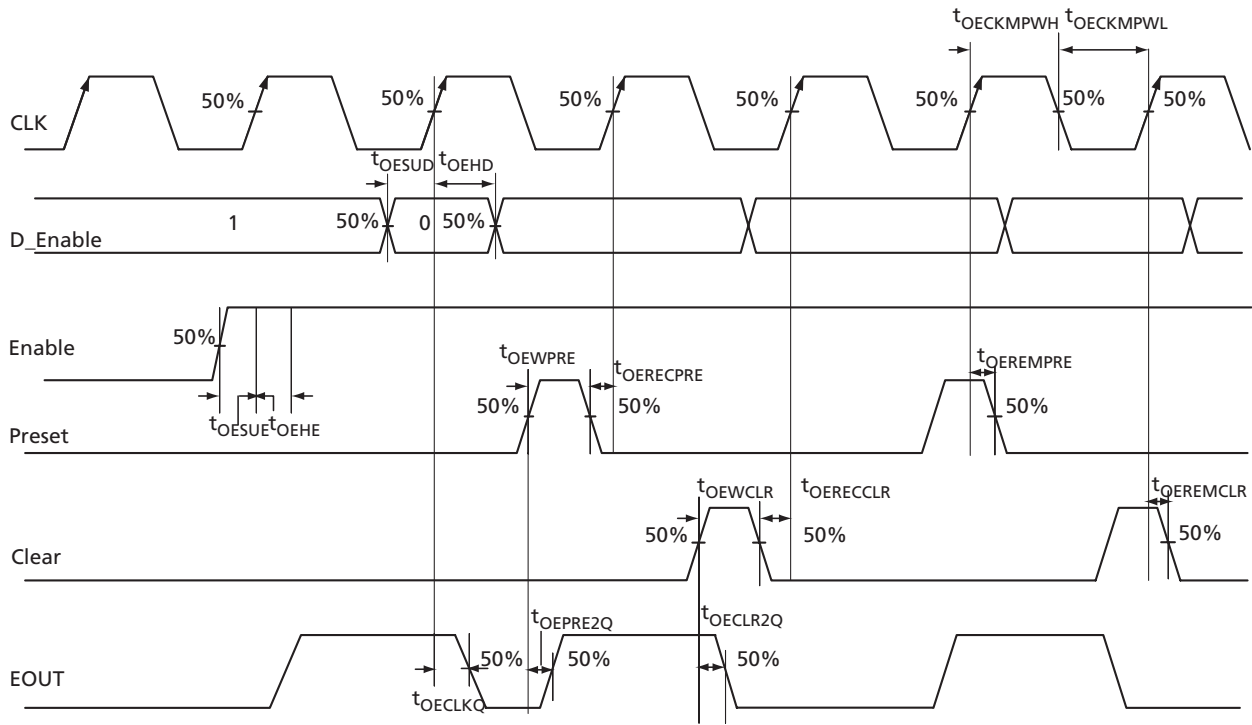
$t_{OECKMPWH}$ $t_{OECKMPWL}$

CLK

50%

50%

50%

50%

50%

50%

50%

$t_{OESUD}$ $t_{OEHD}$

D_Enable

1

50%

0

50%

Enable

50%

$t_{OESUE}$ $t_{OEHE}$

$t_{OEWPRE}$

$t_{OERECPRE}$

50%

50%

$t_{OEREMPRE}$

50%

Preset

$t_{OEWCLR}$

$t_{OERECCLR}$

$t_{OEREMCLR}$

50%

50%

50%

Clear

$t_{OEPRE2Q}$

$t_{OECLR2Q}$

50%

50%

50%

EOUT

$t_{OECLKQ}$